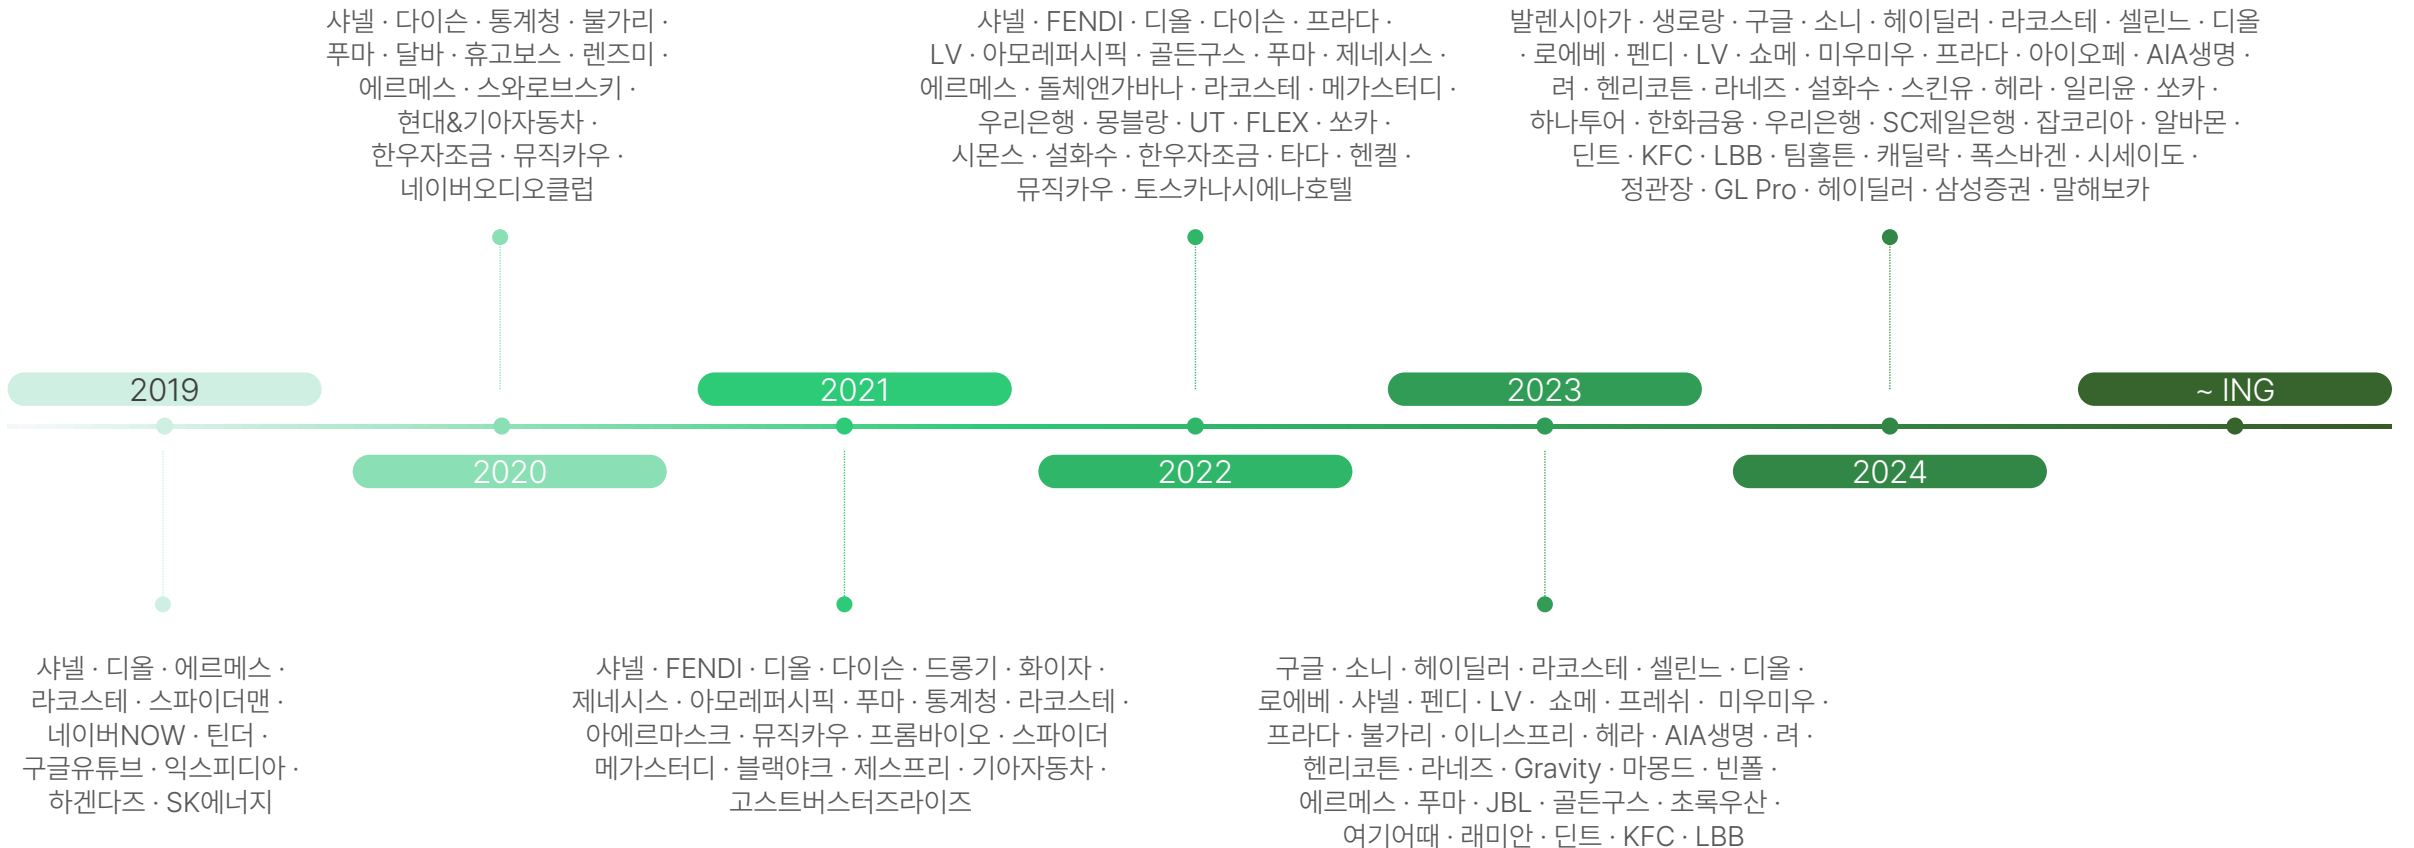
샤넬 · 다이슨 · 통계청 · 불가리 · 푸마 · 달바 · 휴고보스 · 렌즈미 · 에르메스 · 스와로브스키 · 현대&기아자동차 · 한우자조금 · 뮤직카우 · 네이버오디오클립

샤넬 · FENDI · 디올 · 다이슨 · 프라다 · LV · 아모레퍼시픽 · 골든구스 · 푸마 · 제네시스 · 에르메스 · 돌체앤가바나 · 라코스테 · 메가스터디 · 우리은행 · 몽블랑 · UT · FLEX · 쏘카 · 시몬스 · 설화수 · 한우자조금 · 타다 · 헨켈 · 뮤직카우 · 토스카나시에나호텔

발렌시아가 · 생로랑 · 구글 · 소니 · 헤이딜러 · 라코스테 · 셀린느 · 디올 · 로에베 · 펜디 · LV · 쇼메 · 미우미우 · 프라다 · 아이오페 · AIA생명 · 려 · 헨리코튼 · 라네즈 · 설화수 · 스킨유 · 헤라 · 일리윤 · 쏘카 · 하나투어 · 한화금융 · 우리은행 · SC제일은행 · 잡코리아 · 알바몬 · 딘트 · KFC · LBB · 팀홀튼 · 캐딜락 · 폭스바겐 · 시세이도 · 정관장 · GL Pro · 헤이딜러 · 삼성증권 · 말해보카

2019

2021

2023

~ ING

2020

2022

2024

샤넬 · 디올 · 에르메스 · 라코스테 · 스파이더맨 · 네이버NOW · 틴더 · 구글유튜브 · 익스피디아 · 하겐다즈 · SK에너지

샤넬 · FENDI · 디올 · 다이슨 · 드롱기 · 화이자 · 제네시스 · 아모레퍼시픽 · 푸마 · 통계청 · 라코스테 · 아에르마스크 · 뮤직카우 · 프롬바이오 · 스파이더 메가스터디 · 블랙야크 · 제스프리 · 기아자동차 · 고스트버스터즈라이즈

구글 · 소니 · 헤이딜러 · 라코스테 · 셀린느 · 디올 · 로에베 · 샤넬 · 펜디 · LV · 쇼메 · 프레쉬 · 미우미우 · 프라다 · 불가리 · 이니스프리 · 헤라 · AIA생명 · 려 · 헨리코튼 · 라네즈 · Gravity · 마몽드 · 빈폴 · 에르메스 · 푸마 · JBL · 골든구스 · 초록우산 · 여기어때 · 래미안 · 딘트 · KFC · LBB